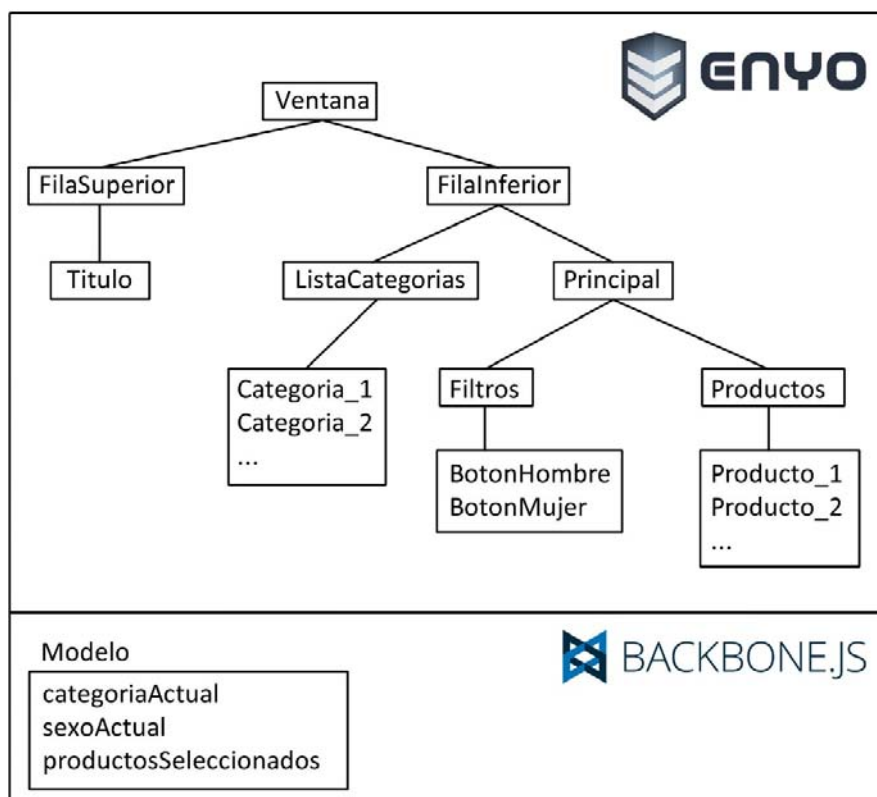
ENYO

Ventana

FilaSuperior

FilaInferior

Titulo

ListaCategorias

Principal

Categoria_1
Categoria_2
...

Filtros

Productos

BotonHombre
BotonMujer

Producto_1
Producto_2
...

Modelo

categoriaActual
sexoActual
productosSeleccionados

BACKBONE.JS